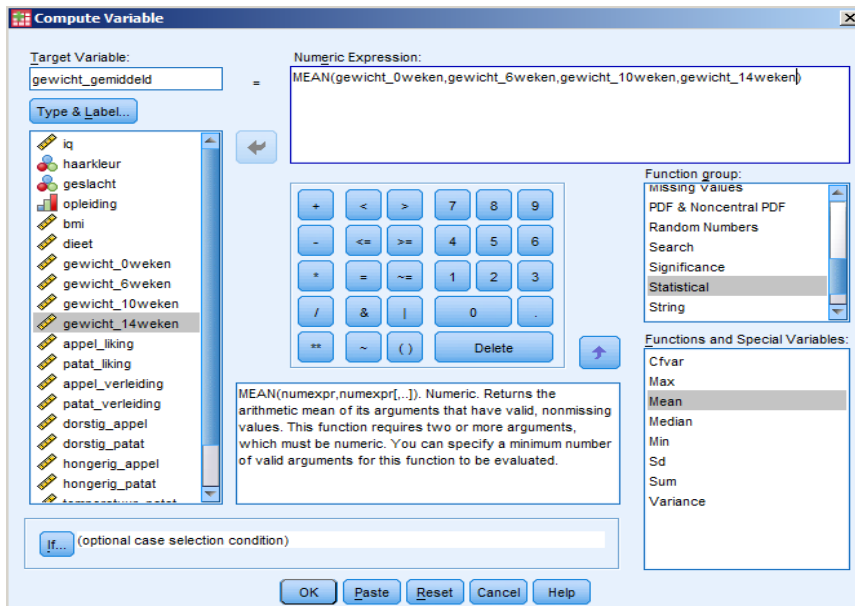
Compute Variable

Target Variable:
gewicht_gemiddeld
=
Numeric Expression:
MEAN(gewicht_0weken,gewicht_6weken,gewicht_10weken,gewicht_14weken)

Type & Label...

iq
haarkleur
geslacht
opleiding
bmi
dieet
gewicht_0weken
gewicht_6weken
gewicht_10weken
gewicht_14weken
appel_liking
patat_liking
appel_verleiding
patat_verleiding
dorstig_appel
dorstig_patat
hongerig_appel
hongerig_patat
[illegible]

| + | < | > | 7 | 8 | 9 |
|---|---|---|---|---|---|
| - | <= | >= | 4 | 5 | 6 |
| * | = | ~= | 1 | 2 | 3 |
| / | & | \| | 0 | | . |
| ** | ~ | ( ) | Delete | | |

Function group:
Missing Values
PDF & Noncentral PDF
Random Numbers
Search
Significance
Statistical
String

Functions and Special Variables:
Cfvar
Max
Mean
Median
Min
Sd
Sum
Variance

MEAN(numexpr,numexpr[,..]). Numeric. Returns the arithmetic mean of its arguments that have valid, nonmissing values. This function requires two or more arguments, which must be numeric. You can specify a minimum number of valid arguments for this function to be evaluated.

If... (optional case selection condition)

OK Paste Reset Cancel Help